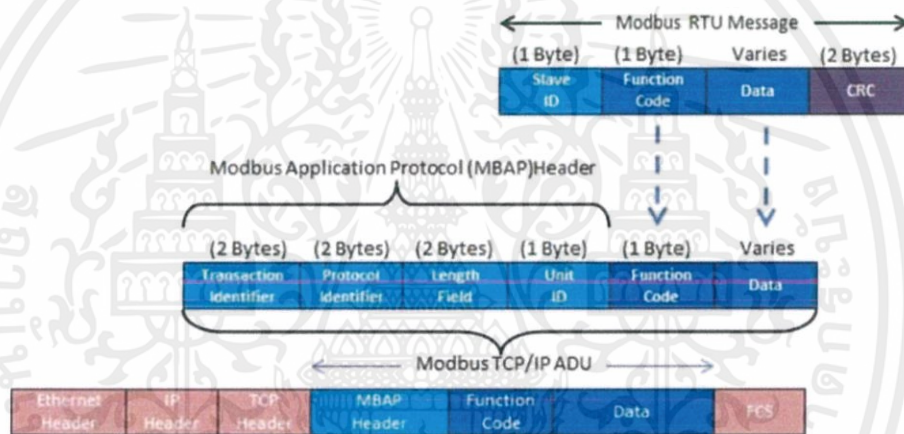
Modbus RTU Message

| (1 Byte) | (1 Byte) | Varies | (2 Bytes) |
|---|---|---|---|
| Slave ID | Function Code | Data | CRC |

Modbus Application Protocol (MBAP)Header

| (2 Bytes) | (2 Bytes) | (2 Bytes) | (1 Byte) | (1 Byte) | Varies |
|---|---|---|---|---|---|
| Transaction Identifier | Protocol Identifier | Length Field | Unit ID | Function Code | Data |

Modbus TCP/IP ADU

| Ethernet Header | IP Header | TCP Header | MBAP Header | Function Code | Data | FCS |
|---|---|---|---|---|---|---|